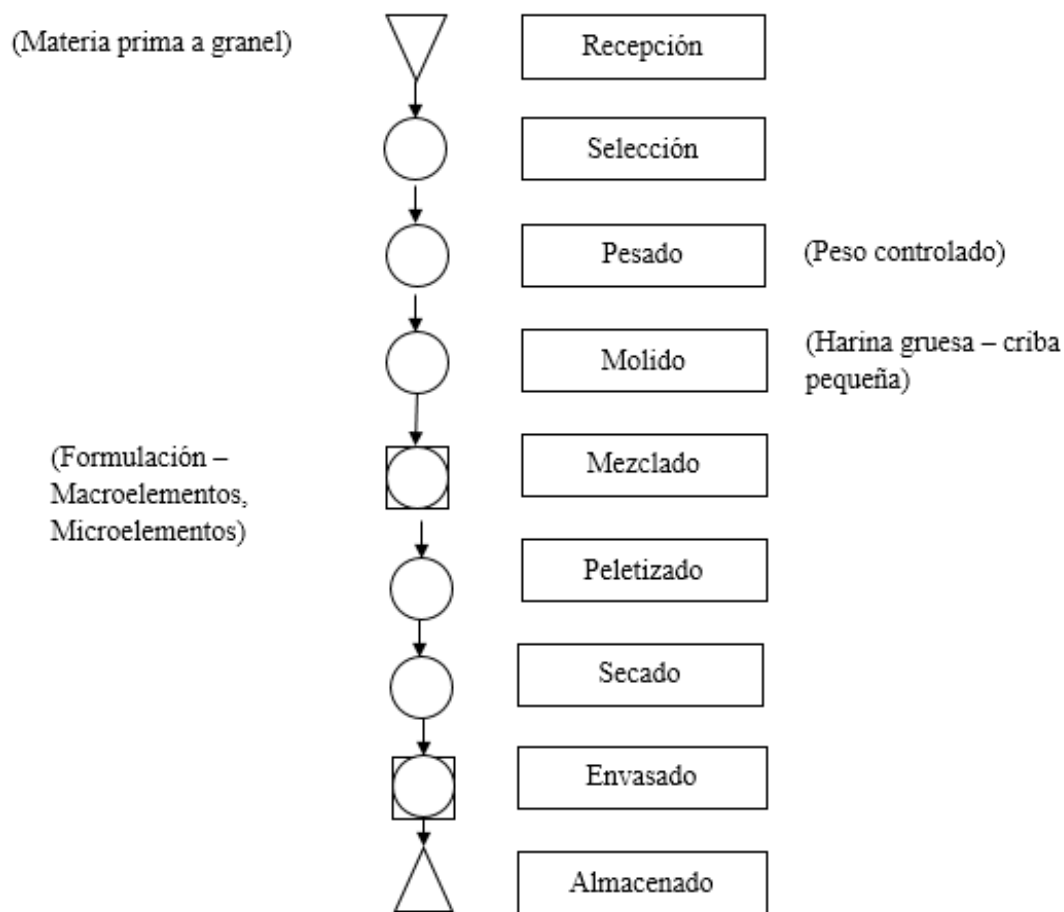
(Materia prima a granel)

Recepción

Selección

Pesado

(Peso controlado)

Molido

(Harina gruesa – criba pequeña)

(Formulación – Macroelementos, Microelementos)

Mezclado

Peletizado

Secado

Envasado

Almacenado